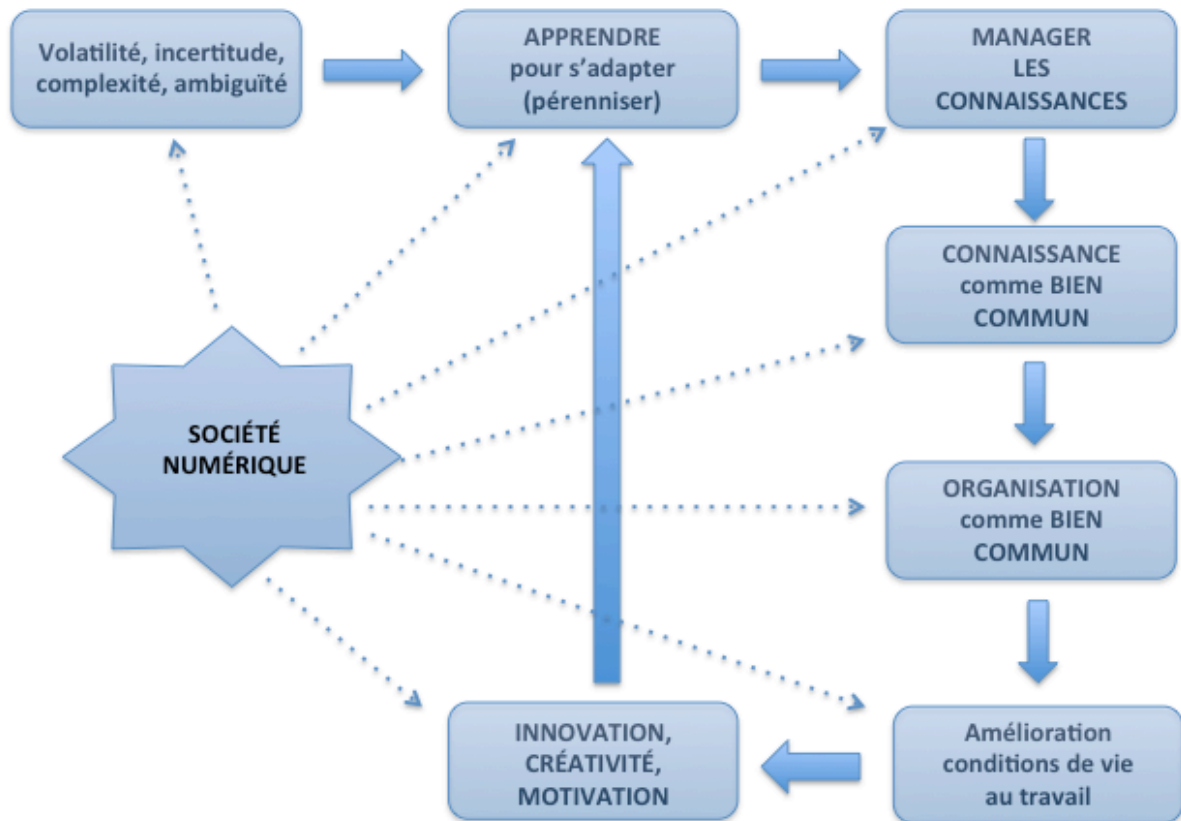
Volatilité, incertitude, complexité, ambiguïté

APPRENDRE pour s'adapter (pérenniser)

MANAGER LES CONNAISSANCES

CONNAISSANCE comme BIEN COMMUN

SOCIÉTÉ NUMÉRIQUE

ORGANISATION comme BIEN COMMUN

INNOVATION, CRÉATIVITÉ, MOTIVATION

Amélioration conditions de vie au travail